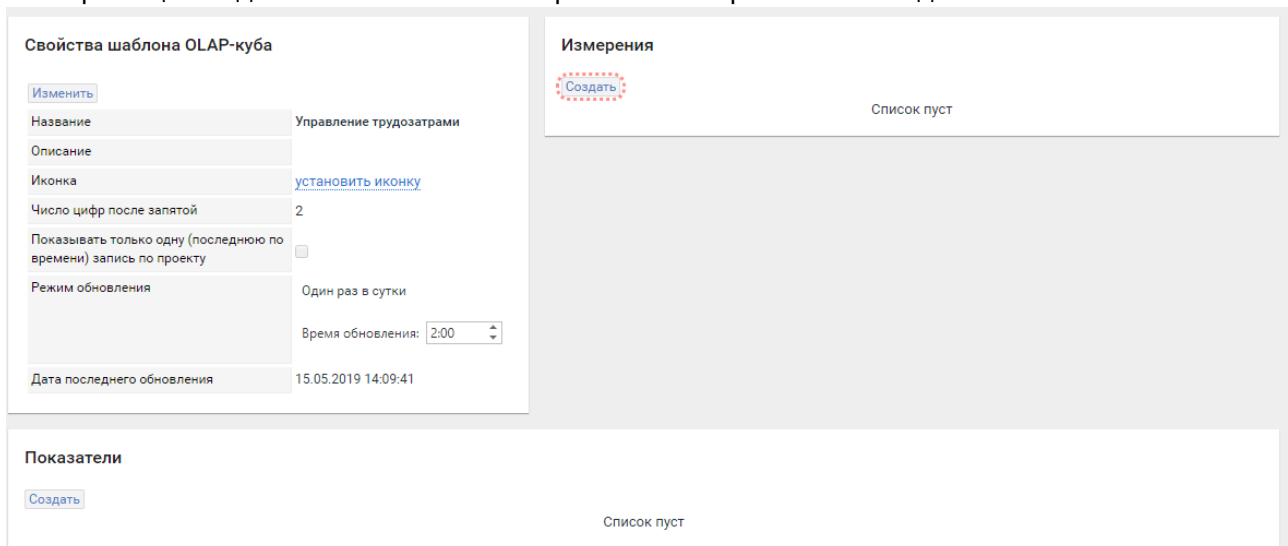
Свойства шаблона OLAP-куба

Изменить

| | |
|---|---|
| Название | Управление трудозатрами |
| Описание | |
| Иконка | установить иконку |
| Число цифр после запятой | 2 |
| Показывать только одну (последнюю по времени) запись по проекту | |
| Режим обновления | Один раз в сутки Время обновления: 2:00 |
| Дата последнего обновления | 15.05.2019 14:09:41 |

Измерения

Создать

Список пуст

Показатели

Создать

Список пуст